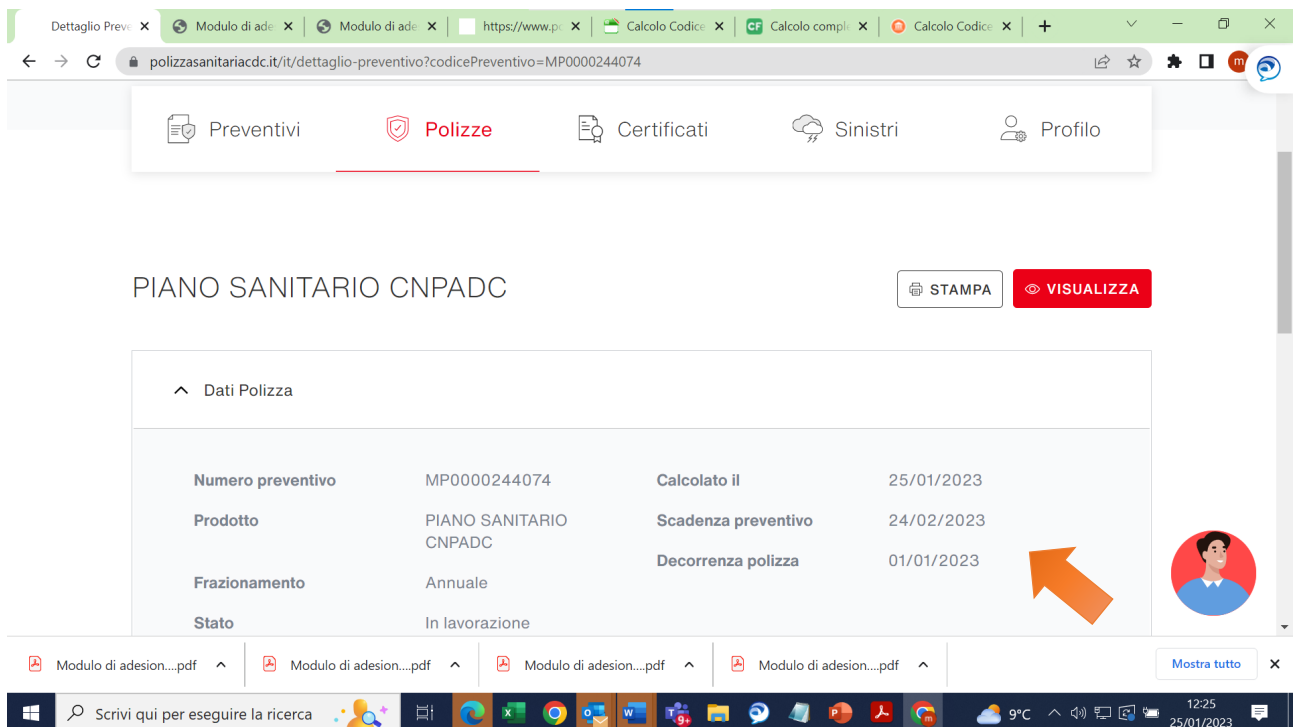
Dettaglio Preve ×
Modulo di ade ×
Modulo di ade ×
https://www.p ×
Calcolo Codice ×
CF Calcolo comple ×
Calcolo Codice ×
+

polizzasanitariacdc.it/it/dettaglio-preventivo?codicePreventivo=MP0000244074

Preventivi
Polizze
Certificati
Sinistri
Profilo

PIANO SANITARIO CNPADC

STAMPA
VISUALIZZA

Dati Polizza

| | | | |
|---|---|---|---|
| Numero preventivo | MP0000244074 | Calcolato il | 25/01/2023 |
| Prodotto | PIANO SANITARIO CNPADC | Scadenza preventivo | 24/02/2023 |
| | | Decorrenza polizza | 01/01/2023 |
| Frazionamento | Annuale | | |
| Stato | In lavorazione | | |

Modulo di adesion....pdf
Modulo di adesion....pdf
Modulo di adesion....pdf
Modulo di adesion....pdf
Mostra tutto

Scrivi qui per eseguire la ricerca
9°C
12:25
25/01/2023